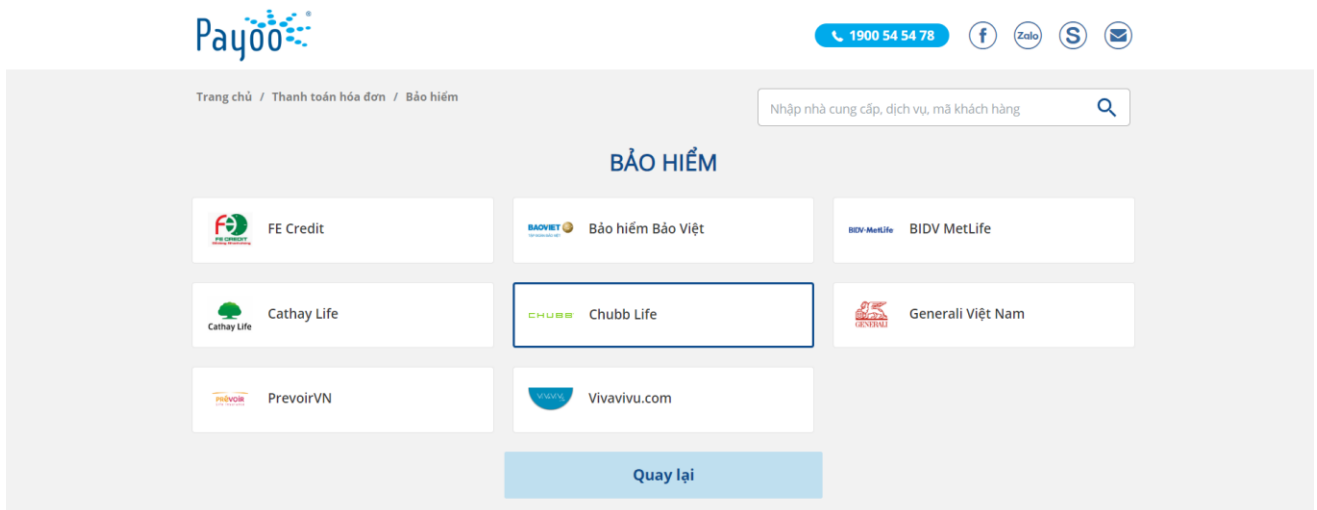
Payoo

1900 54 54 78

Zalo

Trang chủ / Thanh toán hóa đơn / Bảo hiểm

Nhập nhà cung cấp, dịch vụ, mã khách hàng

BẢO HIỂM

FE CREDIT

FE Credit

BAOVIET

Bảo hiểm Bảo Việt

BIDV-MetLife

BIDV MetLife

Cathay Life

Cathay Life

CHUBB

Chubb Life

GENERALI

Generali Việt Nam

PREVOIR

PrevoirVN

VIVAVIVU

Vivavivu.com

Quay lại